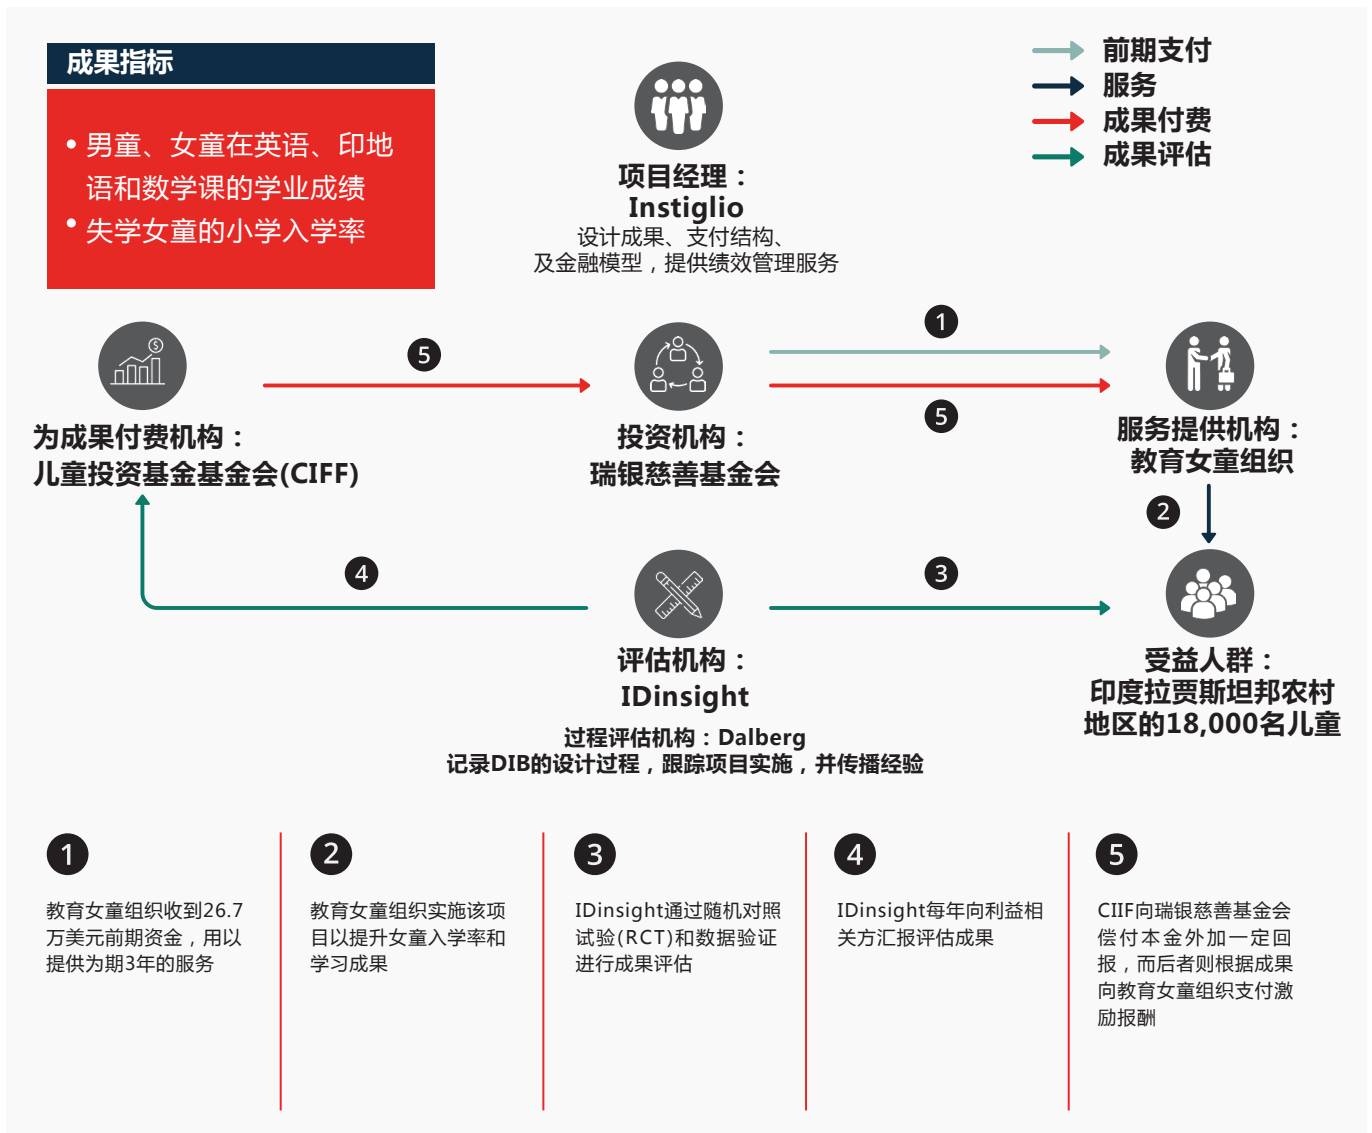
成果指标

• 男童、女童在英语、印地语和数学课的学业成绩
• 失学女童的小学入学率

前期支付
服务
成果付费
成果评估

项目经理：
Instiglio
设计成果、支付结构、及金融模型，提供绩效管理服务

5

1

5

为成果付费机构：
儿童投资基金基金会(CIFF)

投资机构：
瑞银慈善基金会

服务提供机构：
教育女童组织

2

4

3

评估机构：
IDinsight
过程评估机构：Dalberg
记录DIB的设计过程，跟踪项目实施，并传播经验

受益人群：
印度拉贾斯坦邦农村地区的18,000名儿童

1
教育女童组织收到26.7万美元前期资金，用以提供为期3年的服务

2
教育女童组织实施该项目以提升女童入学率和学习成果

3
IDinsight通过随机对照试验(RCT)和数据验证进行成果评估

4
IDinsight每年向利益相关方汇报评估成果

5
CIIF向瑞银慈善基金会偿付本金外加一定回报，而后者则根据成果向教育女童组织支付激励报酬